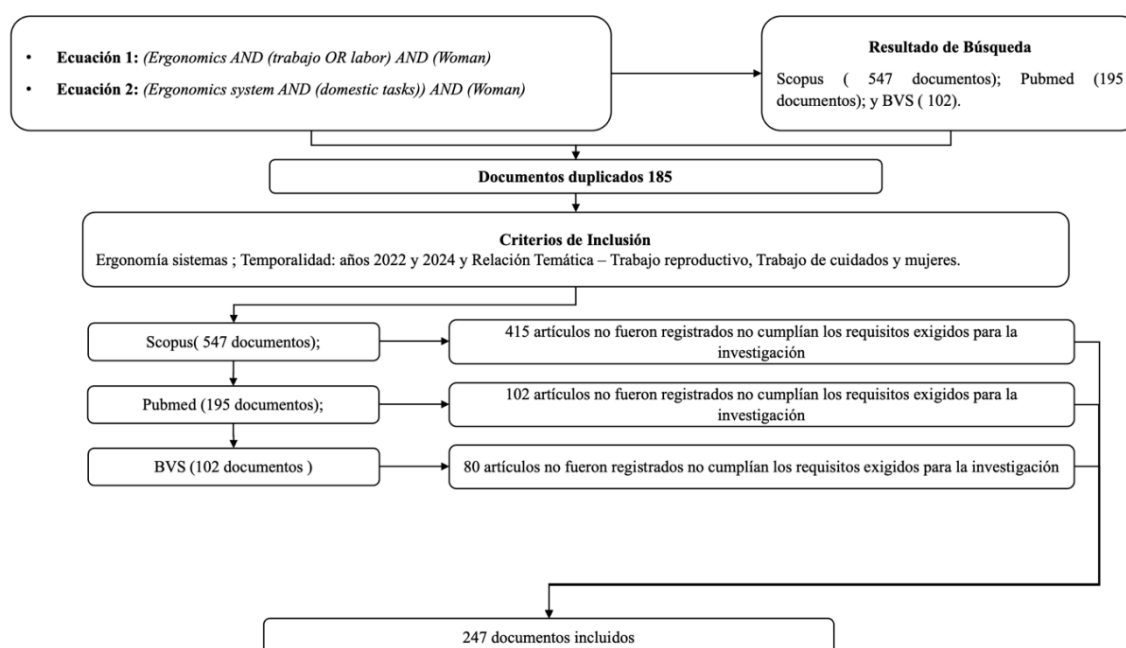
- **Ecuación 1:** *(Ergonomics AND (trabajo OR labor) AND (Woman)*
- **Ecuación 2:** *(Ergonomics system AND (domestic tasks)) AND (Woman)*

**Resultado de Búsqueda**
Scopus ( 547 documentos); Pubmed (195 documentos); y BVS ( 102).

**Documentos duplicados 185**

**Criterios de Inclusión**
Ergonomía sistemas ; Temporalidad: años 2022 y 2024 y Relación Temática – Trabajo reproductivo, Trabajo de cuidados y mujeres.

Scopus( 547 documentos);

415 artículos no fueron registrados no cumplían los requisitos exigidos para la investigación

Pubmed (195 documentos);

102 artículos no fueron registrados no cumplían los requisitos exigidos para la investigación

BVS (102 documentos )

80 artículos no fueron registrados no cumplían los requisitos exigidos para la investigación

247 documentos incluidos